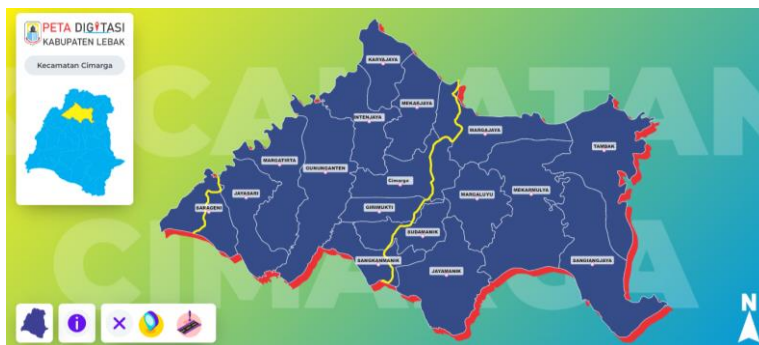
PETA DIGITASI
KABUPATEN LEBAK

Kecamatan Cimarga

CAMATAN
CIMARGA

KARYAJAYA
MEKARJAYA
INTENJAYA
MARGAJAYA
TAMBAK
MARGATIRTA
GUNUNGANTEN
Cimarga
JAYASARI
MARGALUYU
MEKARMULYA
SARAGENI
GIRIMUKTI
SUDAMANIK
SANGKANMANIK
JAYAMANIK
SANGIANGJAYA

N